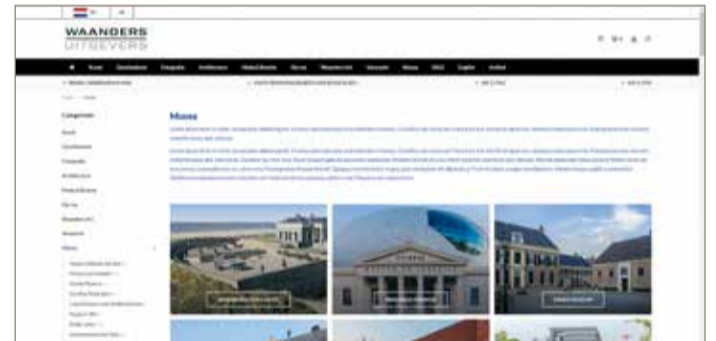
WAANDERS
UITGEVERS

Kunst Geschiedenis Fotografie Architectuur Mode & Interieur De Kunst Waanders In's Vormgevers Musea Kids English Archief

Categorieën

Kunst
Geschiedenis
Fotografie
Architectuur
Mode & Interieur
De Kunst
Waanders In's
Vormgevers
Musea

Musea

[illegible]

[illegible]

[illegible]

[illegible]

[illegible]